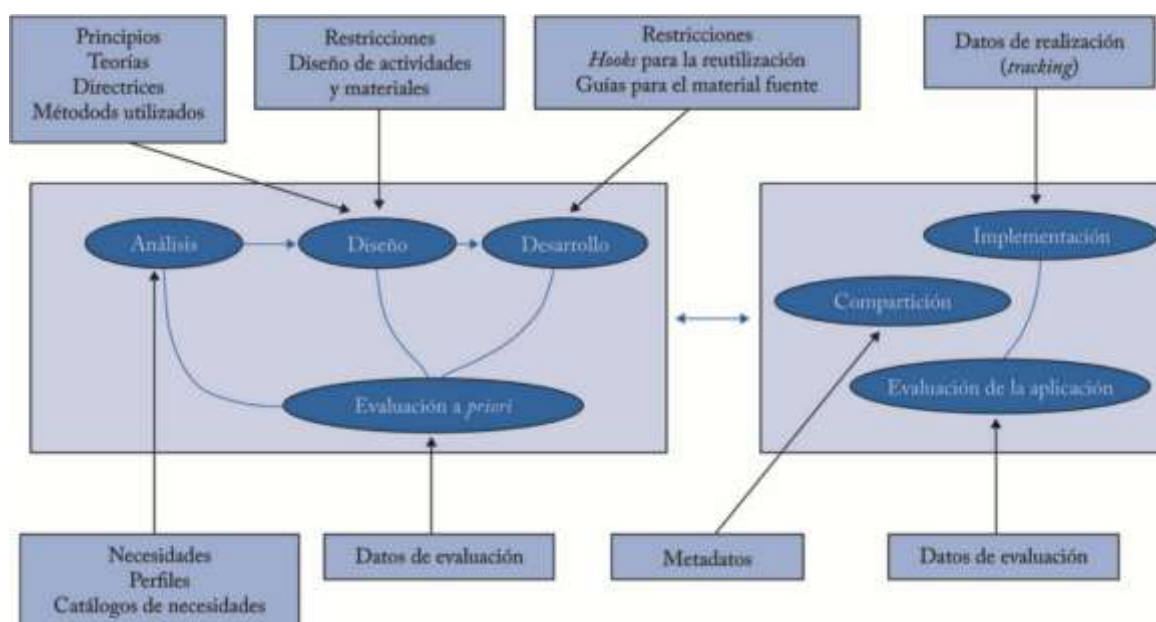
Principios
Teorías
Directrices
Métodods utilizados

Restricciones
Diseño de actividades y materiales

Restricciones
*Hooks* para la reutilización
Guías para el material fuente

Datos de realización (*tracking*)

Análisis

Diseño

Desarrollo

Evaluación a *priori*

Implementación

Compartición

Evaluación de la aplicación

Necesidades
Perfiles
Catálogos de necesidades

Datos de evaluación

Metadatos

Datos de evaluación